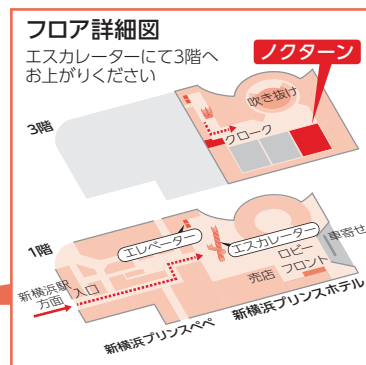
フロア詳細図

エスカレーターにて3階へお上がりください

ノクターン

吹き抜け

3階

クローク

1階

エレベーター

エスカレーター

車寄せ

ロビー

新横浜駅方面

入口

売店

フロント

新横浜プリンスペペ

新横浜プリンスホテル